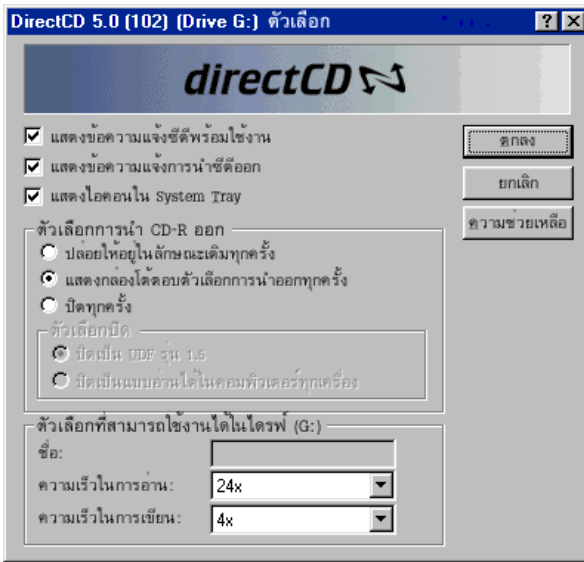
DirectCD 5.0 (102) (Drive G:) ตัวเลือก

?

X

directCD

แสดงข้อความแจ้งซีดีพร้อมใช้งาน

แสดงข้อความแจ้งการนำซีดีออก

แสดงไอคอนใน System Tray

ตกลง

ยกเลิก

ความช่วยเหลือ

ตัวเลือกการนำ CD-R ออก

ปล่อยให้อยู่ในลักษณะเดิมทุกครั้ง

แสดงกล่องโต้ตอบตัวเลือกการนำออกทุกครั้ง

ปิดทุกครั้ง

ตัวเลือกปิด

ปิดเป็น UDF รุ่น 1.5

ปิดเป็นแบบอ่านได้ในคอมพิวเตอร์ทุกเครื่อง

ตัวเลือกที่สามารถใช้งานได้ในไดรฟ์ (G:)

ชื่อ:

ความเร็วในการอ่าน:

24x

ความเร็วในการเขียน:

4x